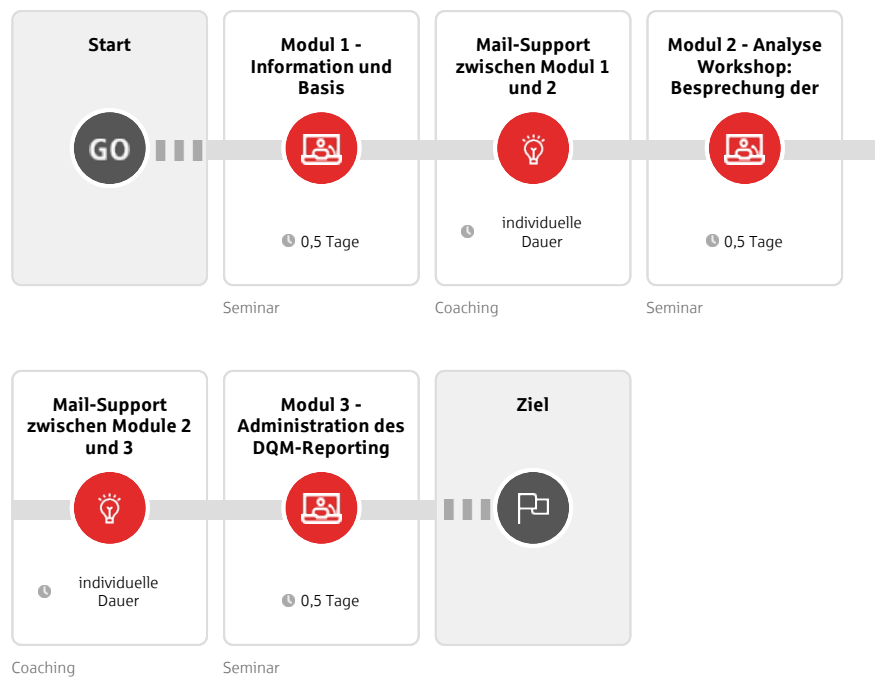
Start

GO

Modul 1 - Information und Basis

0,5 Tage

Seminar

Mail-Support zwischen Modul 1 und 2

individuelle Dauer

Coaching

Modul 2 - Analyse Workshop: Besprechung der

0,5 Tage

Seminar

Mail-Support zwischen Module 2 und 3

individuelle Dauer

Coaching

Modul 3 - Administration des DQM-Reporting

0,5 Tage

Seminar

Ziel